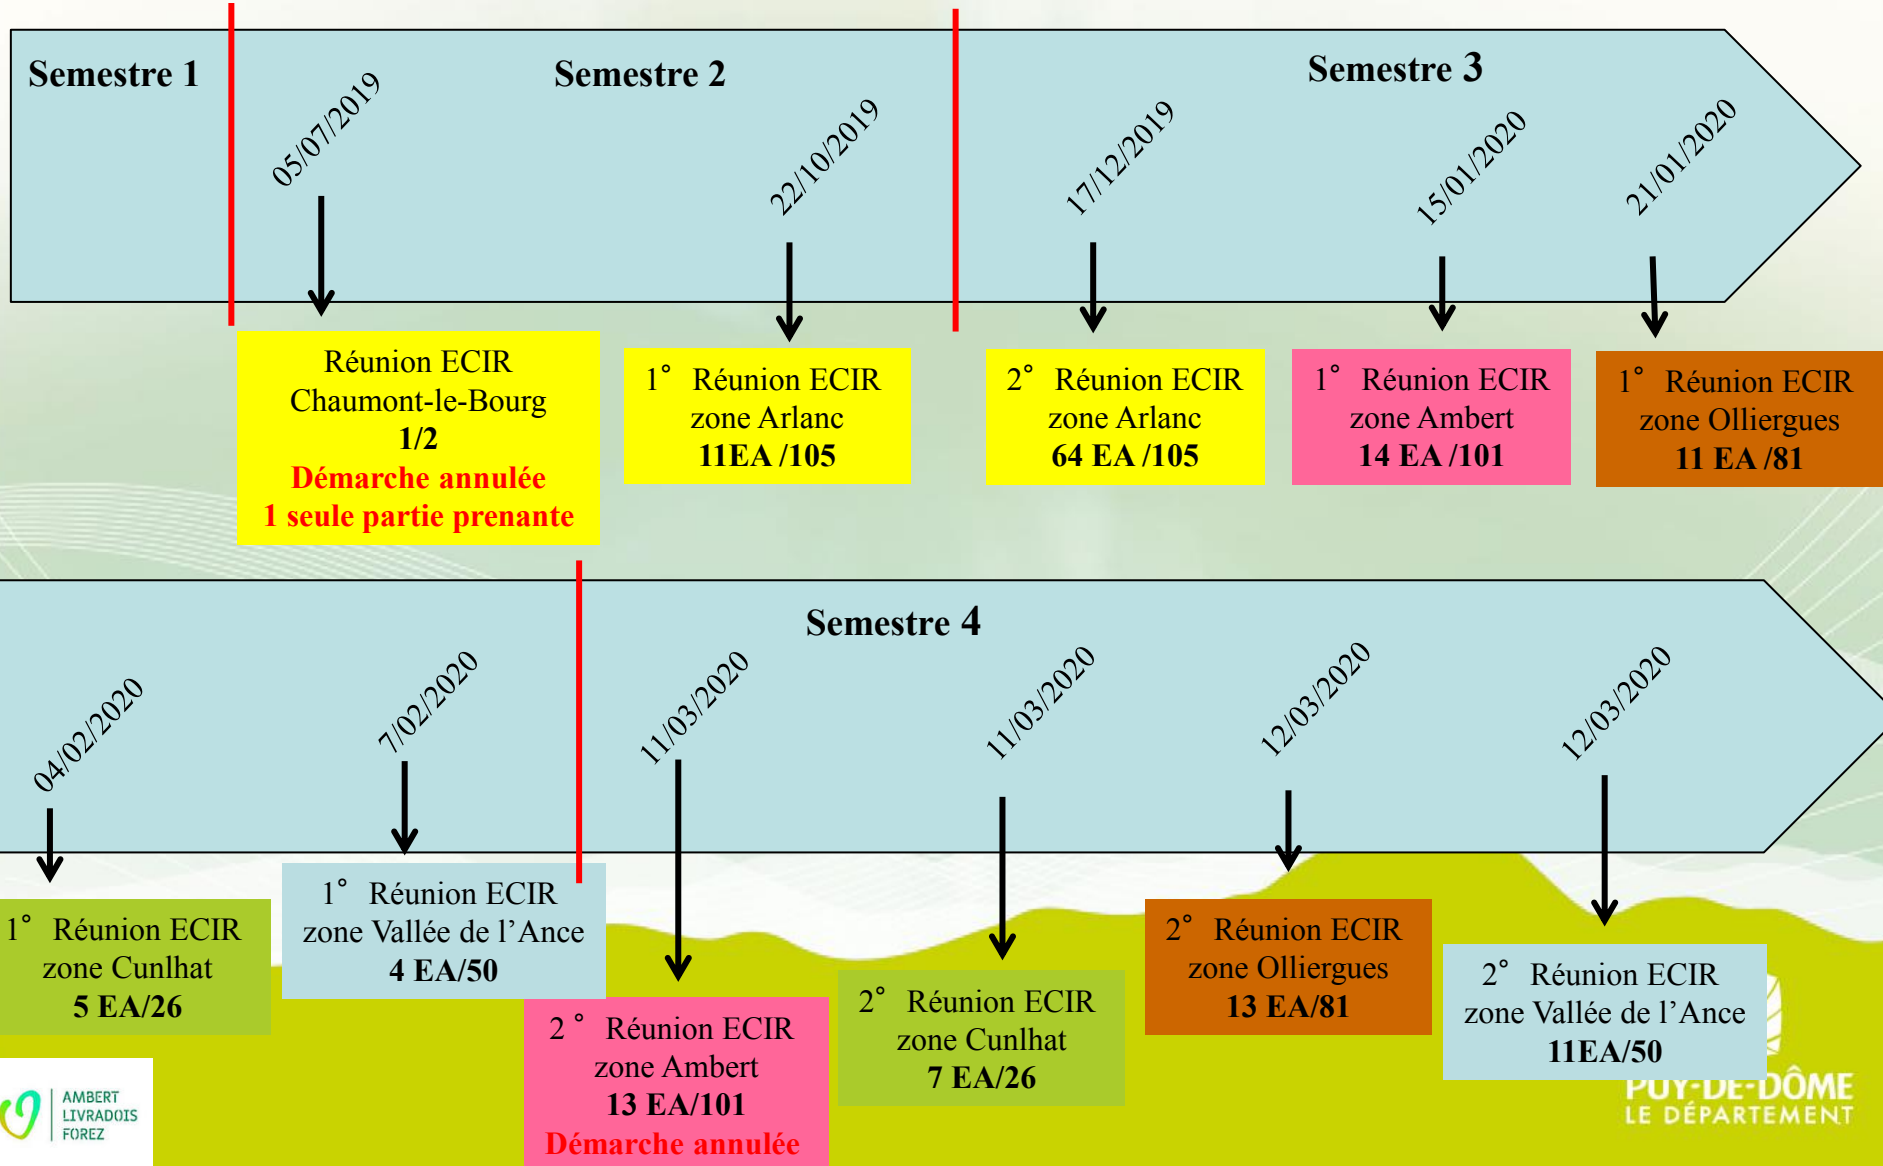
Semestre 1

Semestre 2

05/07/2019

Réunion ECIR
Chaumont-le-Bourg
1/2
Démarche annulée
1 seule partie prenante

22/10/2019

1° Réunion ECIR
zone Arlanc
11EA /105

Semestre 3

17/12/2019

2° Réunion ECIR
zone Arlanc
64 EA /105

15/01/2020

1° Réunion ECIR
zone Ambert
14 EA /101

21/01/2020

1° Réunion ECIR
zone Olliergues
11 EA /81

Semestre 4

04/02/2020

1° Réunion ECIR
zone Cunlhat
5 EA/26

7/02/2020

1° Réunion ECIR
zone Vallée de l'Ance
4 EA/50

11/03/2020

2 ° Réunion ECIR
zone Ambert
13 EA/101
Démarche annulée

11/03/2020

2° Réunion ECIR
zone Cunlhat
7 EA/26

12/03/2020

2° Réunion ECIR
zone Olliergues
13 EA/81

12/03/2020

2° Réunion ECIR
zone Vallée de l'Ance
11EA/50

AMBERT
LIVRADOIS
FOREZ

PUY-DE-DÔME
LE DÉPARTEMENT